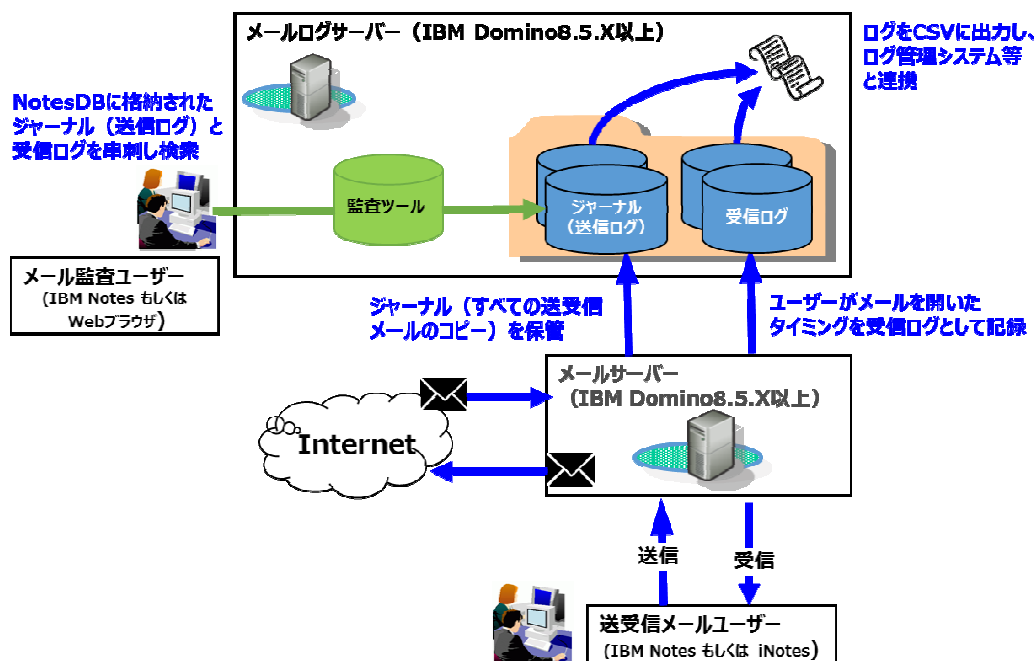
メールログサーバー（IBM Domino8.5.X以上）

ログをCSVに出力し、ログ管理システム等と連携

NotesDBに格納されたジャーナル（送信ログ）と受信ログを串刺し検索

監査ツール

ジャーナル（送信ログ）

受信ログ

メール監査ユーザー
（IBM Notes もしくは Webブラウザ）

ジャーナル（すべての送受信メールのコピー）を保管

ユーザーがメールを開いたタイミングを受信ログとして記録

メールサーバー（IBM Domino8.5.X以上）

Internet

送信

受信

送受信メールユーザー
（IBM Notes もしくは iNotes）